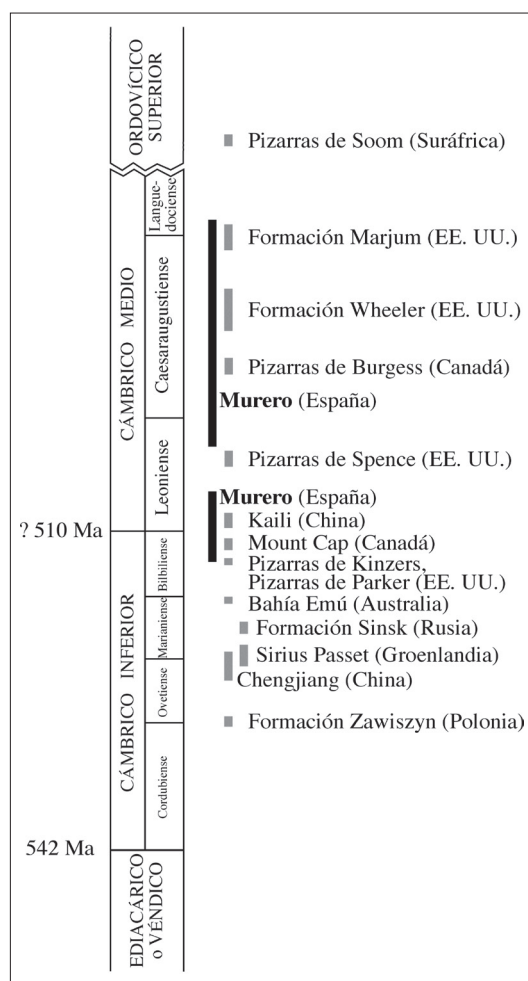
ORDOVÍCICO SUPERIOR

Langue-dociense

Caesaraugustiense

CÁMBRICO MEDIO

Leoniense

? 510 Ma

Bilbiliense

Marianiense

Ovetiense

CÁMBRICO INFERIOR

Cordubiense

542 Ma

EDIACÁRICO O VÉNDICO

Pizarras de Soom (Suráfrica)

Formación Marjum (EE. UU.)

Formación Wheeler (EE. UU.)

Pizarras de Burgess (Canadá)

**Murero** (España)

Pizarras de Spence (EE. UU.)

**Murero** (España)

Kaili (China)

Mount Cap (Canadá)

Pizarras de Kinzers, Pizarras de Parker (EE. UU.)

Bahía Emú (Australia)

Formación Sinsk (Rusia)

Sirius Passet (Groenlandia)

Chengjiang (China)

Formación Zawiszyn (Polonia)